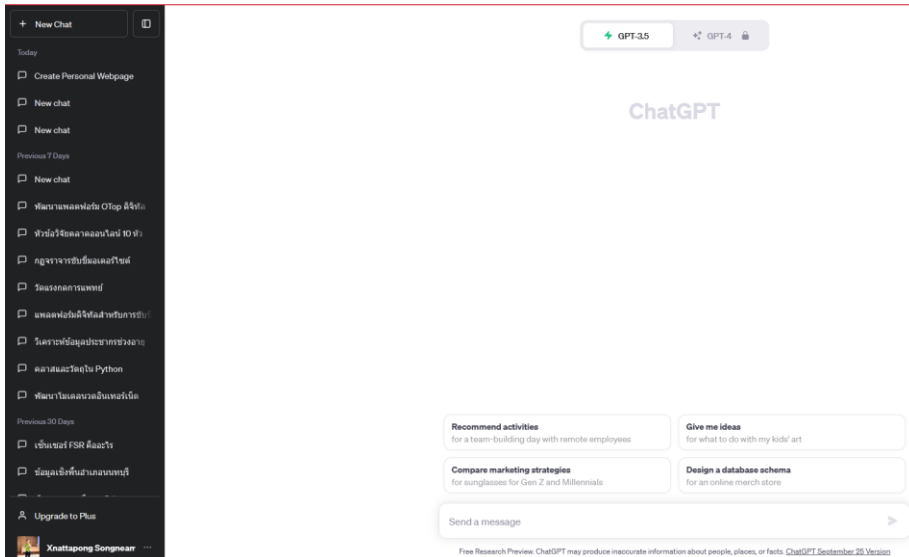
+ New Chat

Today

Create Personal Webpage

New chat

New chat

Previous 7 Days

New chat

พัฒนาแพลตฟอร์ม OTop ดิจิทัล

หัวข้อวิจัยตลาดออนไลน์ 10 หัว

กฎจราจรขับขี่มอเตอร์ไซค์

วัดแรงกดการแพทย์

แพลตฟอร์มดิจิทัลสำหรับการขับ

วิเคราะห์ข้อมูลประชากรช่วงอายุ

คลาสและวัตถุใน Python

พัฒนาโมเดลนวัตอินเทอร์เน็ต

Previous 30 Days

เซ็นเซอร์ FSR คืออะไร

ข้อมูลเชิงพื้นที่อำเภอนนทบุรี

Upgrade to Plus

Xnattapong Songnearn ...

GPT-3.5

GPT-4

ChatGPT

Recommend activities
for a team-building day with remote employees

Give me ideas
for what to do with my kids' art

Compare marketing strategies
for sunglasses for Gen Z and Millennials

Design a database schema
for an online merch store

Send a message

Free Research Preview. ChatGPT may produce inaccurate information about people, places, or facts. ChatGPT September 25 Version